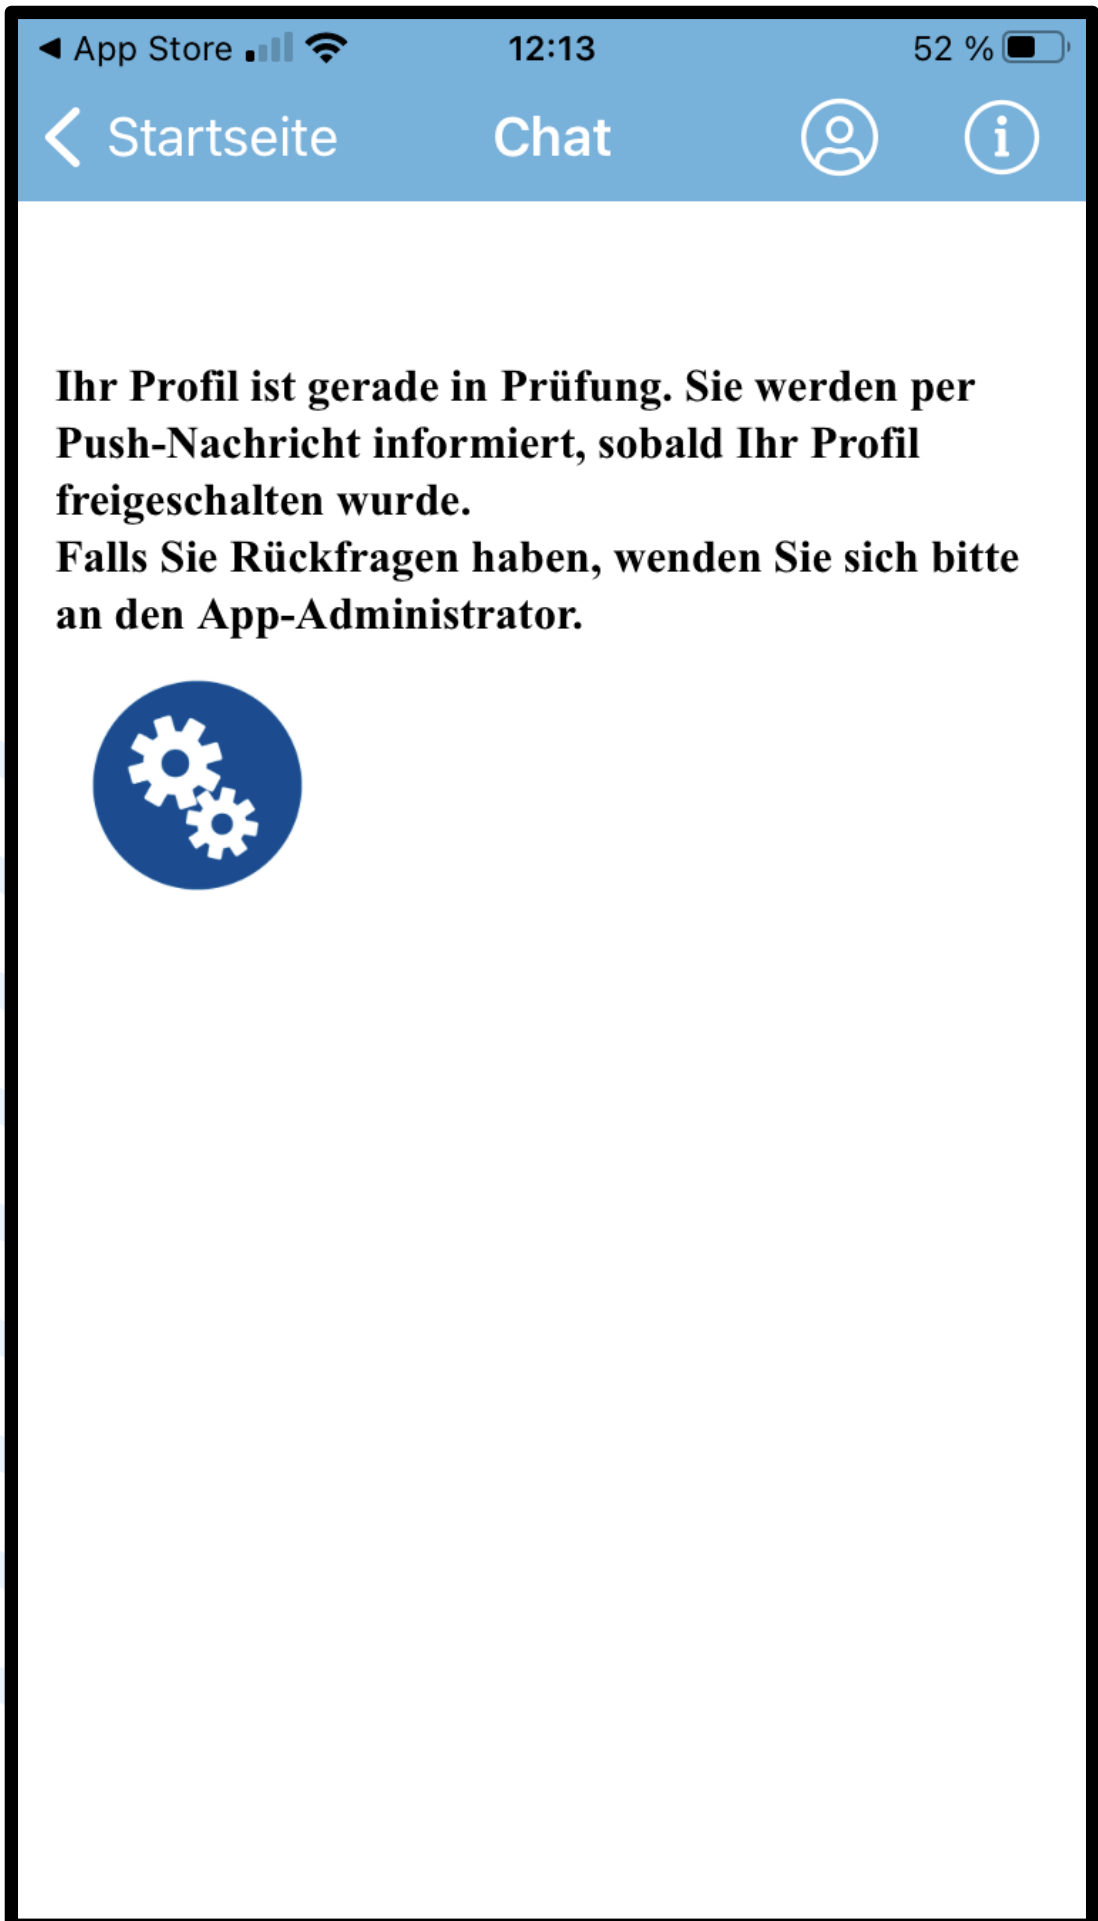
◀ App Store 12:13 52 %

Startseite Chat

Ihr Profil ist gerade in Prüfung. Sie werden per Push-Nachricht informiert, sobald Ihr Profil freigeschalten wurde.
Falls Sie Rückfragen haben, wenden Sie sich bitte an den App-Administrator.